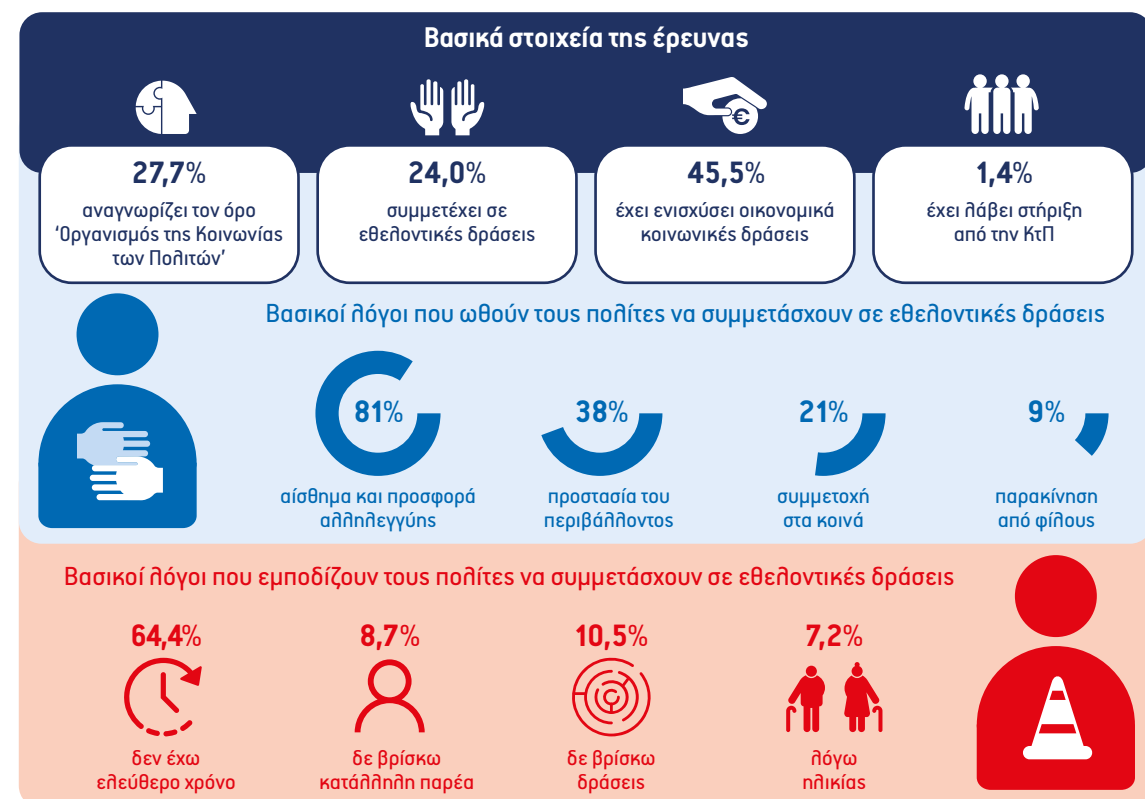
Βασικά στοιχεία της έρευνας

27,7%
αναγνωρίζει τον όρο 'Οργανισμός της Κοινωνίας των Πολιτών'

24,0%
συμμετέχει σε εθελοντικές δράσεις

45,5%
έχει ενισχύσει οικονομικά κοινωνικές δράσεις

1,4%
έχει λάβει στήριξη από την ΚτΠ

Βασικοί λόγοι που ωθούν τους πολίτες να συμμετάσχουν σε εθελοντικές δράσεις

81%
αίσθημα και προσφορά αλληλεγγύης

38%
προστασία του περιβάλλοντος

21%
συμμετοχή στα κοινά

9%
παρακίνηση από φίλους

Βασικοί λόγοι που εμποδίζουν τους πολίτες να συμμετάσχουν σε εθελοντικές δράσεις

64,4%
δεν έχω ελεύθερο χρόνο

8,7%
δε βρίσκω κατάλληλη παρέα

10,5%
δε βρίσκω δράσεις

7,2%
λόγω ηλικίας